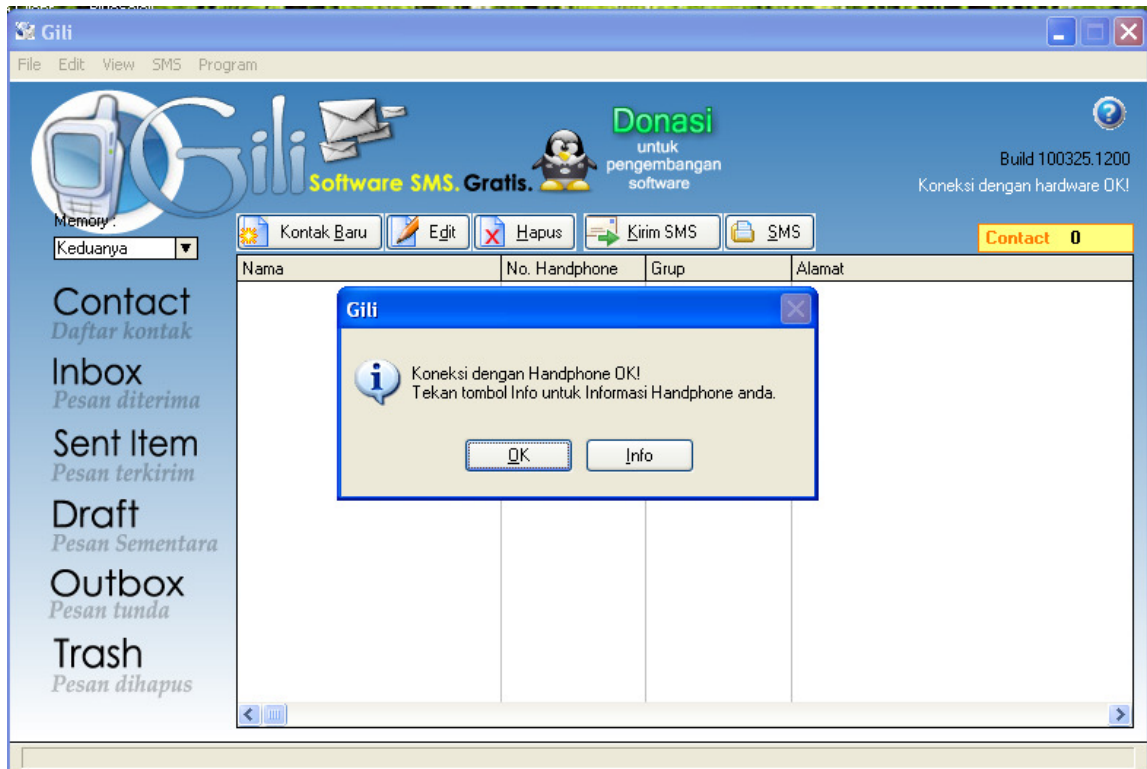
Gili

File Edit View SMS Program

Gili Software SMS. Gratis.

Donasi untuk pengembangan software

Build 100325.1200
Koneksi dengan hardware OK!

Memory :
Keduanya

Kontak Baru | Edit | Hapus | Kirim SMS | SMS

Contact 0

| Nama | No. Handphone | Grup | Alamat |
|---|---|---|---|

Contact
Daftar kontak

Inbox
Pesan diterima

Sent Item
Pesan terkirim

Draft
Pesan Sementara

Outbox
Pesan tunda

Trash
Pesan dihapus

Gili

Koneksi dengan Handphone OK!
Tekan tombol Info untuk Informasi Handphone anda.

OK | Info